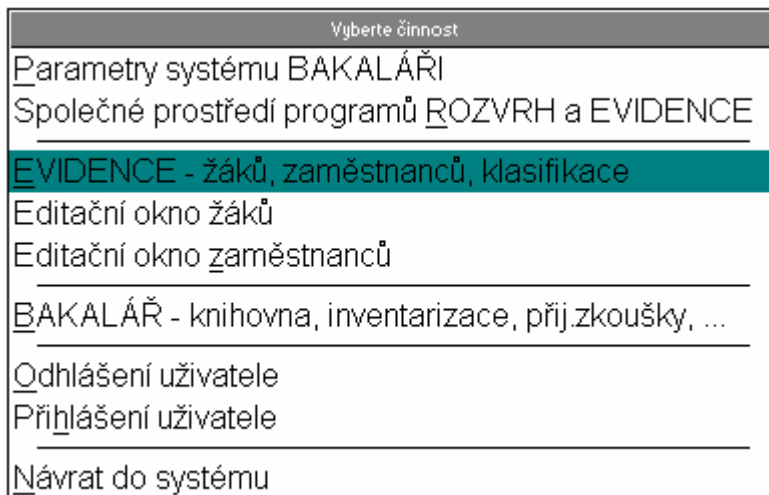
Vyberte činnost

Parametry systému BAKALÁŘI
Společné prostředí programů ROZVRH a EVIDENCE

EVIDENCE - žáků, zaměstnanců, klasifikace
Editační okno žáků
Editační okno zaměstnanců

BAKALÁŘ - knihovna, inventarizace, přij.zkoušky, ...

Odhlášení uživatele
Přihlášení uživatele

Návrat do systému